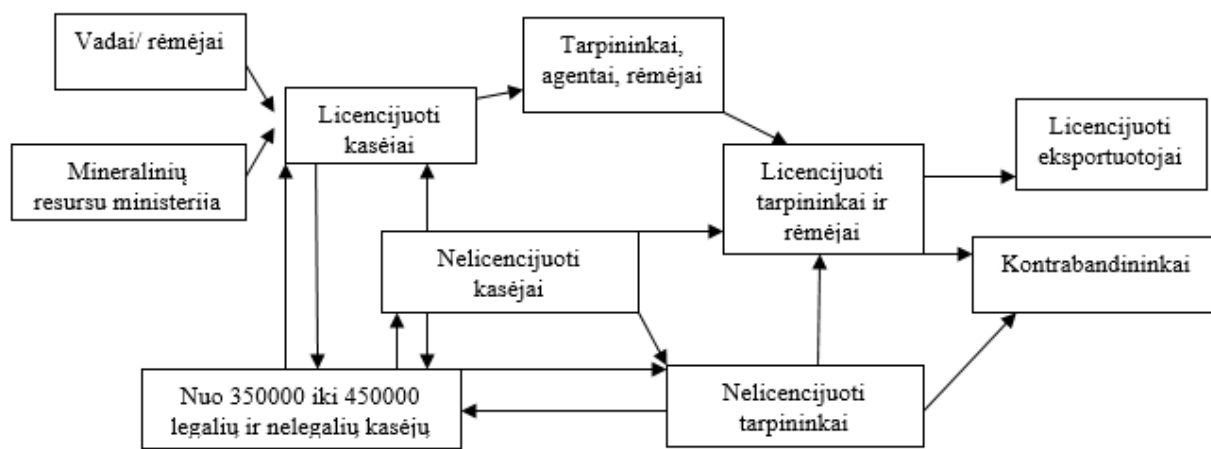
Vadai/ rėmėjai

Mineralinių resursu ministerija

Licencijuoti kasėjai

Tarpininkai, agentai, rėmėjai

Licencijuoti tarpininkai ir rėmėjai

Licencijuoti eksportuotojai

Nelicencijuoti kasėjai

Kontrabandininkai

Nuo 350000 iki 450000 legalių ir nelegalių kasėjų

Nelicencijuoti tarpininkai